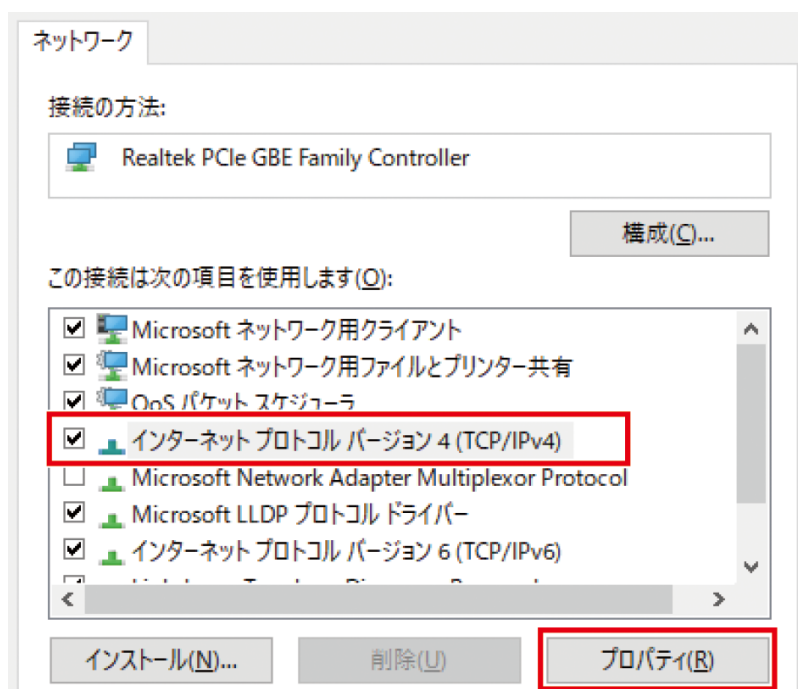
ネットワーク

接続の方法:

Realtek PCIe GBE Family Controller

構成(C)...

この接続は次の項目を使用します(O):

☑ Microsoft ネットワーク用クライアント
☑ Microsoft ネットワーク用ファイルとプリンター共有
☑ QoS パケット スケジューラ
☑ インターネット プロトコル バージョン 4 (TCP/IPv4)
☐ Microsoft Network Adapter Multiplexor Protocol
☑ Microsoft LLDP プロトコル ドライバー
☑ インターネット プロトコル バージョン 6 (TCP/IPv6)
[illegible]

インストール(N)...
削除(U)
プロパティ(R)